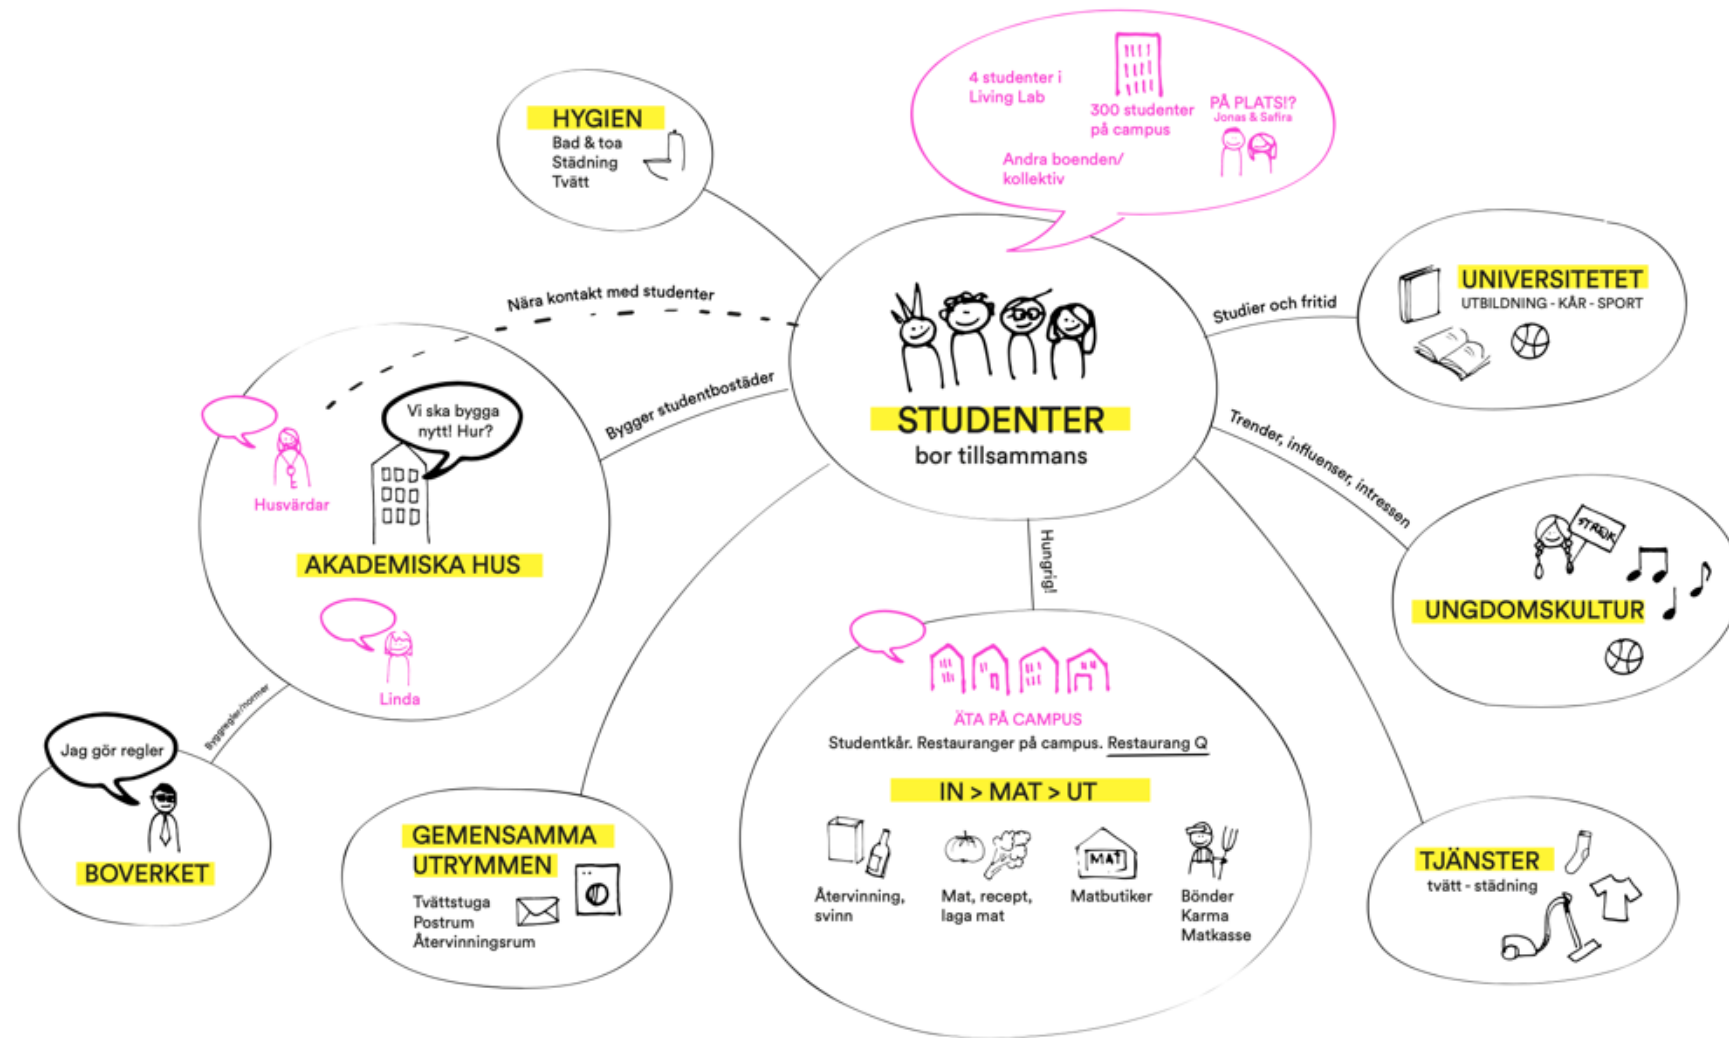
HYGIEN
Bad & toa
Städning
Tvätt

4 studenter i Living Lab

300 studenter på campus

PÅ PLATS!?
Jonas & Safira

Andra boenden/ kollektiv

Nära kontakt med studenter

STUDENTER
bor tillsammans

Studier och fritid

UNIVERSITETET
UTBILDNING - KÅR - SPORT

Vi ska bygga nytt! Hur?

Husvärdar

Bygger studentbostäder

AKADEMISKA HUS

Linda

Trender, influenser, intressen

STREJK

UNGDOMSKULTUR

Hungrig!

Byggregler/normer

Jag gör regler

BOVERKET

ÄTA PÅ CAMPUS
Studentkår. Restauranger på campus. Restaurang Q

IN > MAT > UT

MAT

Återvinning, svinn

Mat, recept, laga mat

Matbutiker

Bönder
Karma
Matkasse

GEMENSAMMA UTRYMMEN
Tvättstuga
Postrum
Återvinningsrum

TJÄNSTER
tvätt - städning